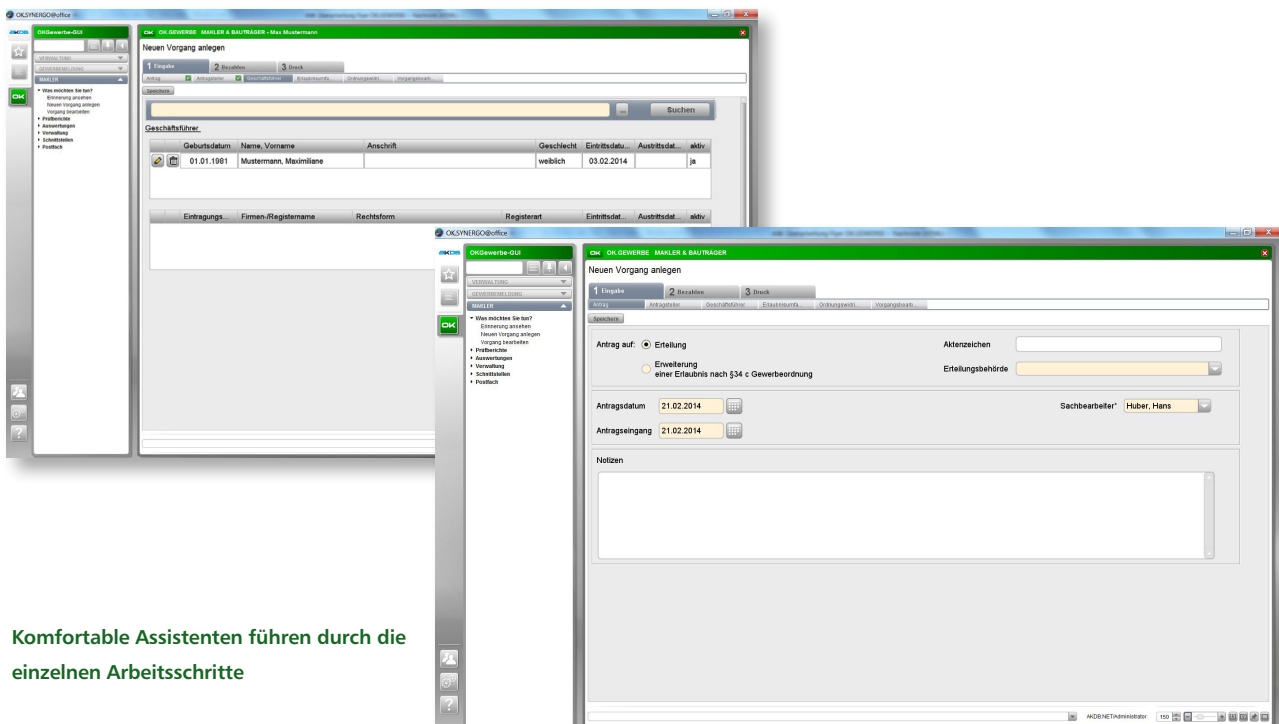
OK.SYNERGO@office

OKGewerbe-GUI

VERWALTUNG

GEWERBEMELDUNG

MAKLER

Was möchten Sie tun?
Erinnerung ansehen
Neuen Vorgang anlegen
Vorgang bearbeiten
Prüfberichte
Auswertungen
Verwaltung
Schnittstellen
Postfach

OK.GEWERBE MAKLER & BAUTRÄGER - Max Mustermann

Neuen Vorgang anlegen

1 Eingabe | 2 Bezahlen | 3 Druck

Antrag | Antragsteller | Geschäftsführer | Erlaubnisumfa... | Ordnungswidri... | Vorgangsbearb...

Speichern

Suchen

Geschäftsführer

| | Geburtsdatum | Name, Vorname | Anschrift | Geschlecht | Eintrittsdatu... | Austrittsdat... | aktiv |
|---|---|---|---|---|---|---|---|
| | 01.01.1981 | Mustermann, Maximiliane | | weiblich | 03.02.2014 | | ja |

| | Eintragungs... | Firmen-/Registername | Rechtsform | Registerart | Eintrittsdat... | Austrittsdat... | aktiv |
|---|---|---|---|---|---|---|---|

OK.SYNERGO@office

OKGewerbe-GUI

VERWALTUNG

GEWERBEMELDUNG

MAKLER

Was möchten Sie tun?
Erinnerung ansehen
Neuen Vorgang anlegen
Vorgang bearbeiten
Prüfberichte
Auswertungen
Verwaltung
Schnittstellen
Postfach

OK.GEWERBE MAKLER & BAUTRÄGER

Neuen Vorgang anlegen

1 Eingabe | 2 Bezahlen | 3 Druck

Antrag | Antragsteller | Geschäftsführer | Erlaubnisumfa... | Ordnungswidri... | Vorgangsbearb...

Speichern

Antrag auf: Erteilung

Erweiterung
einer Erlaubnis nach §34 c Gewerbeordnung

Aktenzeichen

Erteilungsbehörde

Antragsdatum 21.02.2014

Antragseingang 21.02.2014

Sachbearbeiter* Huber, Hans

Notizen

AKDB.NET\Administrator 150

Komfortable Assistenten führen durch die einzelnen Arbeitsschritte